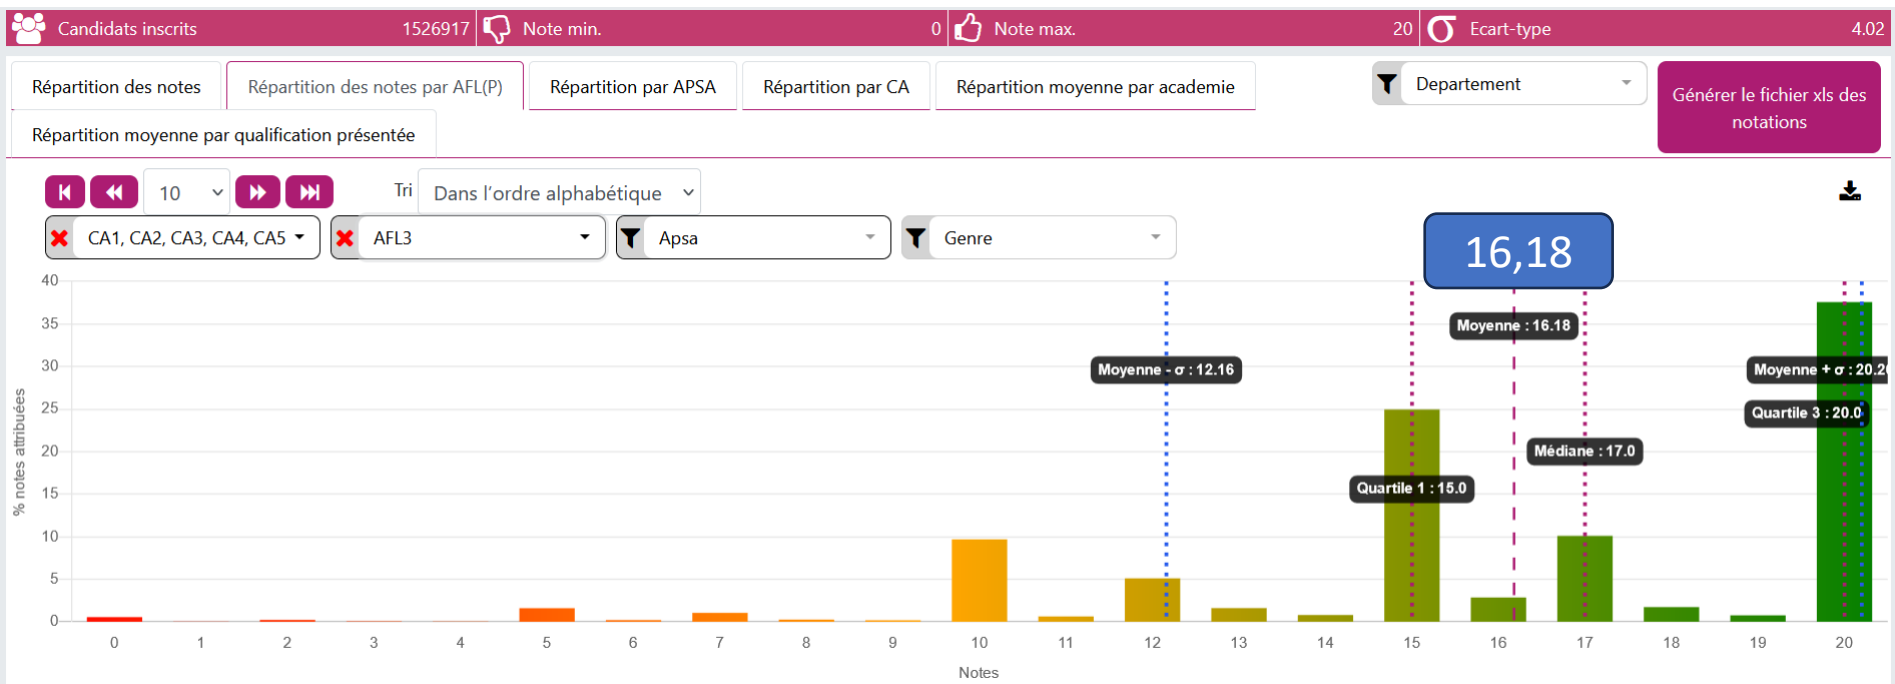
Candidats inscrits 1526917 Note min. 0 Note max. 20 Ecart-type 4.02

Répartition des notes | Répartition des notes par AFL(P) | Répartition par APSA | Répartition par CA | Répartition moyenne par academie | Répartition moyenne par qualification présentée

Departement

Générer le fichier xls des notations

10

Tri Dans l'ordre alphabétique

CA1, CA2, CA3, CA4, CA5

AFL3

Apsa

Genre

16,18

Moyenne : 16.18

Moyenne - σ : 12.16

Moyenne + σ : 20.2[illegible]

Quartile 3 : 20.0

Médiane : 17.0

Quartile 1 : 15.0

40
35
30
25
20
15
10
5
0

% notes attribuées

0 1 2 3 4 5 6 7 8 9 10 11 12 13 14 15 16 17 18 19 20

Notes